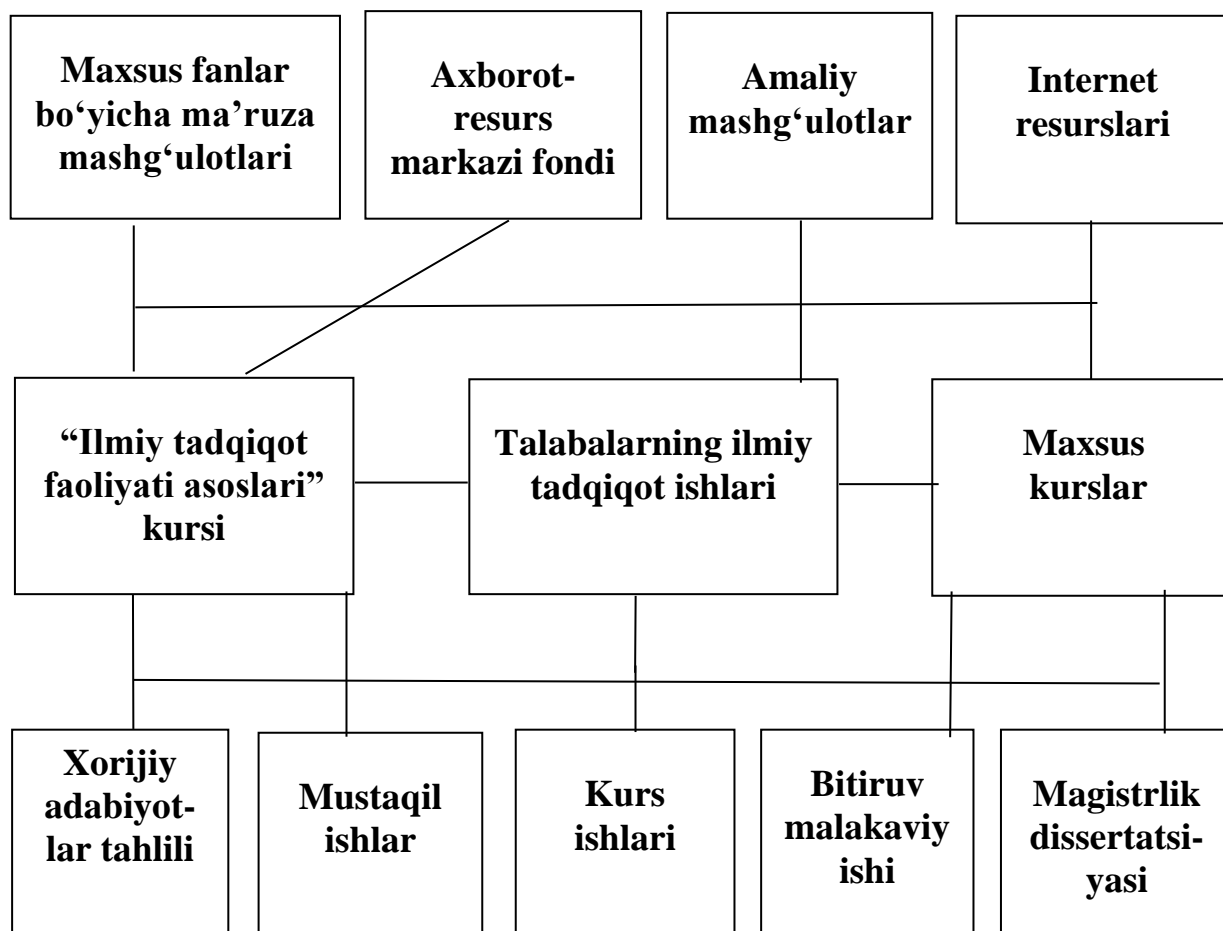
Maxsus fanlar bo‘yicha ma’ruza mashg‘ulotlari

Axborot-resurs markazi fondi

Amaliy mashg‘ulotlar

Internet resurslari

“Ilmiy tadqiqot faoliyati asoslari” kursi

Talabalarning ilmiy tadqiqot ishlari

Maxsus kurslar

Xorijiy adabiyotlar tahlili

Mustaqil ishlar

Kurs ishlari

Bitiruv malakaviy ishi

Magistrlik dissertatsiyasi